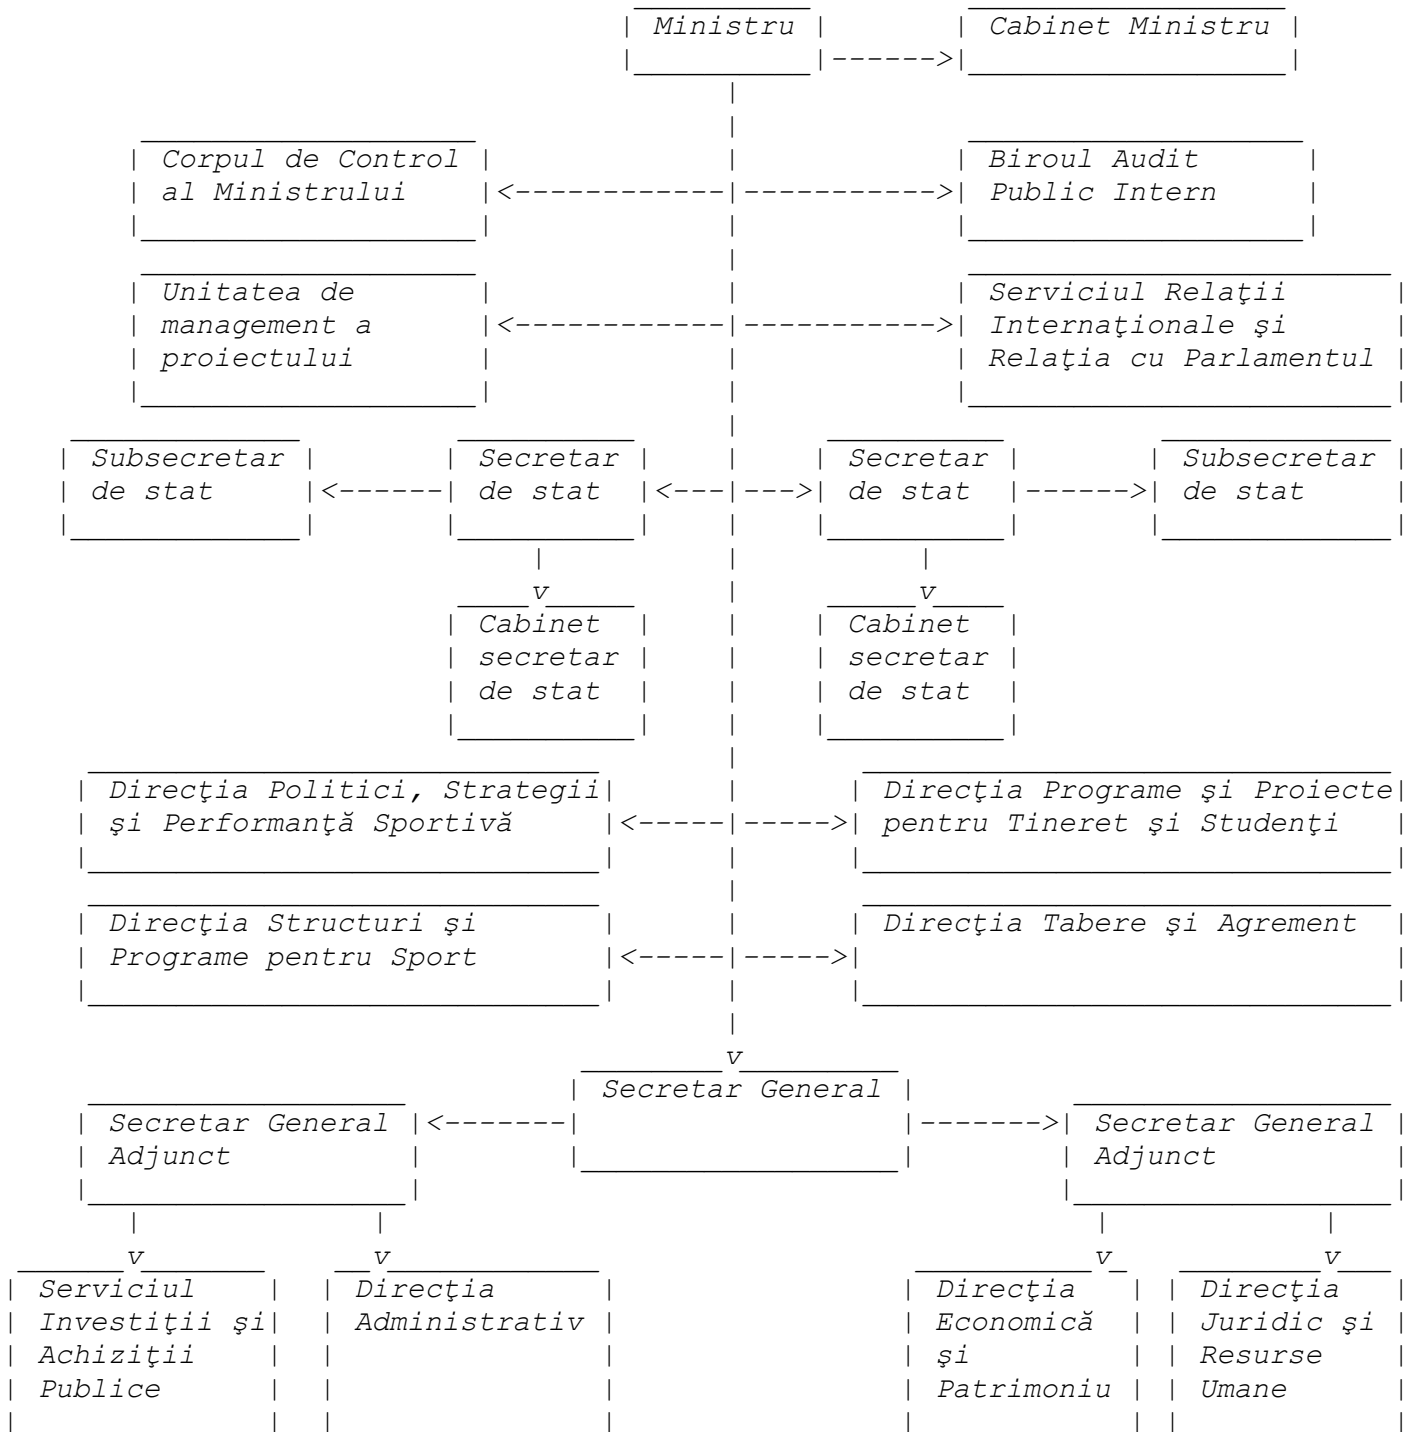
Ministru

Cabinet Ministru

Corpul de Control al Ministrului

Biroul Audit Public Intern

Unitatea de management a proiectului

Serviciul Relaţii Internaţionale şi Relaţia cu Parlamentul

Subsecretar de stat

Secretar de stat

Secretar de stat

Subsecretar de stat

Cabinet secretar de stat

Cabinet secretar de stat

Direcţia Politici, Strategii şi Performanţă Sportivă

Direcţia Programe şi Proiecte pentru Tineret şi Studenţi

Direcţia Structuri şi Programe pentru Sport

Direcţia Tabere şi Agrement

Secretar General

Secretar General Adjunct

Secretar General Adjunct

Serviciul Investiţii şi Achiziţii Publice

Direcţia Administrativ

Direcţia Economică şi Patrimoniu

Direcţia Juridic şi Resurse Umane